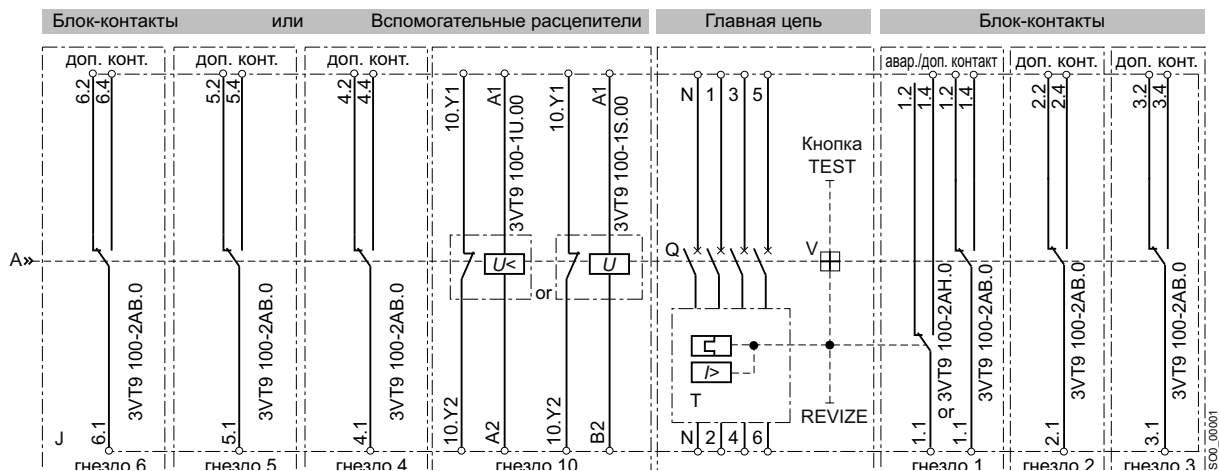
Блок-контакты или Вспомогательные расцепители | Главная цепь | Блок-контакты

доп. конт.
6.2
6.4
3VT9 100-2AB.0
6.1
гнездо 6

доп. конт.
5.2
5.4
3VT9 100-2AB.0
5.1
гнездо 5

доп. конт.
4.2
4.4
3VT9 100-2AB.0
4.1
гнездо 4

10.Y1
A1
3VT9 100-1U.00
U<
10.Y2
A2
or
10.Y1
A1
3VT9 100-1S.00
U
10.Y2
B2
гнездо 10

N 1 3 5
Кнопка TEST
Q
V
T
REVIZE
N 2 4 6

авар./доп. контакт
1.2
1.4
1.2
1.4
3VT9 100-2AH.0
or
3VT9 100-2AB.0
1.1
1.1
гнездо 1

доп. конт.
2.2
2.4
3VT9 100-2AB.0
2.1
гнездо 2

доп. конт.
3.2
3.4
3VT9 100-2AB.0
3.1
гнездо 3

A»
J
SC0_00001